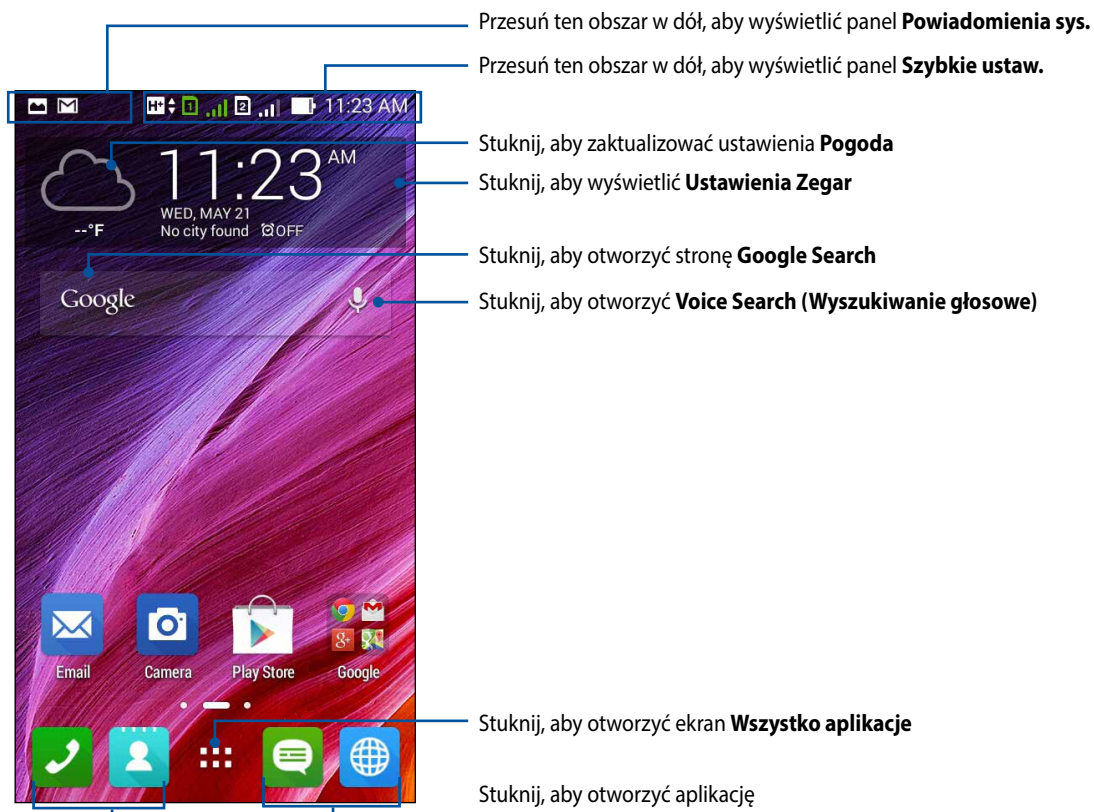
Przesuń ten obszar w dół, aby wyświetlić panel **Powiadomienia sys.**

Przesuń ten obszar w dół, aby wyświetlić panel **Szybkie ustaw.**

H+ 1 2 11:23 AM

Stuknij, aby zaktualizować ustawienia **Pogoda**

11:23 AM

Stuknij, aby wyświetlić **Ustawienia Zegar**

WED, MAY 21
--°F No city found OFF

Stuknij, aby otworzyć stronę **Google Search**

Google

Stuknij, aby otworzyć **Voice Search (Wyszukiwanie głosowe)**

Email Camera Play Store Google

Stuknij, aby otworzyć ekran **Wszystko aplikacje**

Stuknij, aby otworzyć aplikację